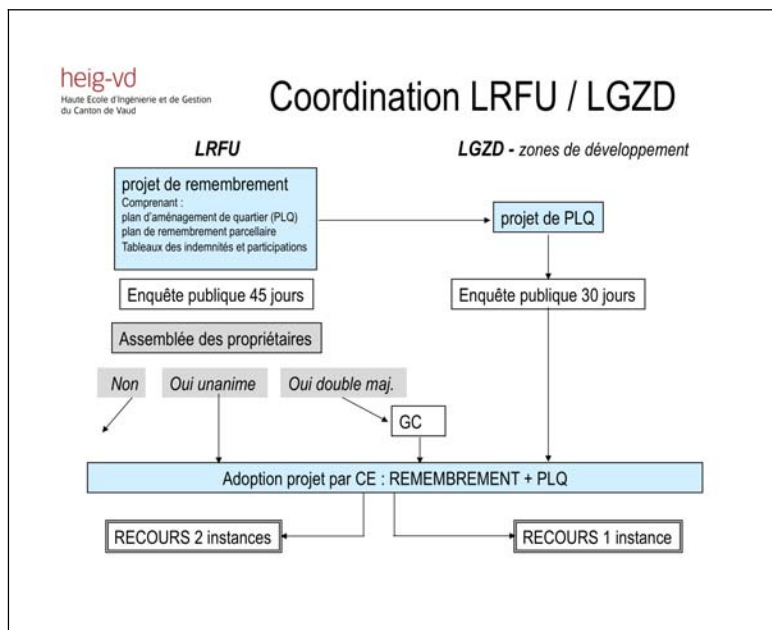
heig-vd
Haute Ecole d'Ingénierie et de Gestion du Canton de Vaud

Coordination LRFU / LGZD

LRFU

LGZD - zones de développement

projet de remembrement
Comprenant :
plan d'aménagement de quartier (PLQ)
plan de remembrement parcellaire
Tableaux des indemnités et participations

projet de PLQ

Enquête publique 45 jours

Enquête publique 30 jours

Assemblée des propriétaires

Non

Oui unanime

Oui double maj.

GC

Adoption projet par CE : REMEMBREMENT + PLQ

RECOURS 2 instances

RECOURS 1 instance